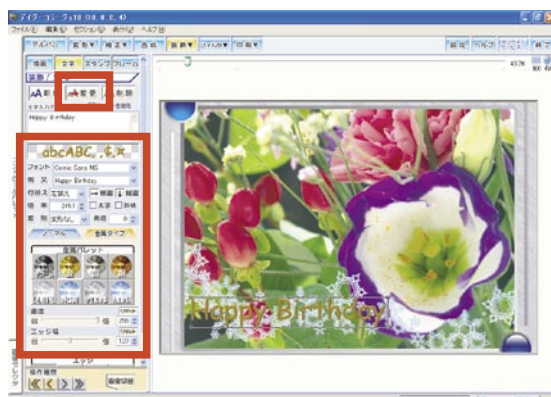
デイジーコラージュ10 (10.0.0.4)
ファイル(F) 編集(E) セクション(S) 表示(V) ヘルプ(H)
画像 文字 スタンプ フレーム
変更 削除
Happy Birthday
abcABC.,\$,\*
フォント Comic Sans MS
本文 Happy Birthday
ノーマル 金属タイプ
金属パレット
エッジ
Happy Birthday